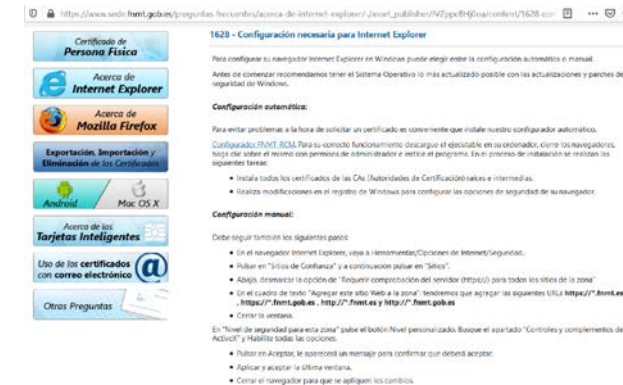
https://www.sede.fnmt.gob.es/preguntas-frecuentes/acerca-de-internet-explorer/-/asset_publisher/VZppc8HjDoa/content/1628-co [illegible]

Certificado de Persona Física

Acerca de Internet Explorer

Acerca de Mozilla Firefox

Exportación, Importación y Eliminación de los Certificados

Android

Mac OS X

Acerca de las Tarjetas Inteligentes

Uso de los certificados con correo electrónico

Otras Preguntas

1628 - Configuración necesaria para Internet Explorer

Para configurar su navegador Internet Explorer en Windows puede elegir entre la configuración automática o manual.

Antes de comenzar recomendamos tener el Sistema Operativo lo más actualizado posible con las actualizaciones y parches de seguridad de Windows.

Configuración automática:

Para evitar problemas a la hora de solicitar un certificado es conveniente que instale nuestro configurador automático.

Configurador FNMT-RCM. Para su correcto funcionamiento descargue el ejecutable en su ordenador, cierre los navegadores, haga clic sobre el mismo con permisos de administrador e instale el programa. En el proceso de instalación se realizan las siguientes tareas:

• Instala todos los certificados de las CAs (Autoridades de Certificación) raíces e intermedias.

• Realiza modificaciones en el registro de Windows para configurar las opciones de seguridad de su navegador.

Configuración manual:

Debe seguir también los siguientes pasos:

• En el navegador Internet Explorer, vaya a Herramientas/Opciones de Internet/Seguridad.

• Pulsar en "Sitios de Confianza" y a continuación pulsar en "Sitios".

• Abajo, desmarcar la opción de "Requerir comprobación del servidor (https:) para todos los sitios de la zona"

• En el cuadro de texto "Agregar este sitio Web a la zona" tendremos que agregar las siguientes URLs https://*.fnmt.es , https://*.fnmt.gob.es , http://*.fnmt.es y http://*.fnmt.gob.es

• Cerrar la ventana.

En "Nivel de seguridad para esta zona" pulse el botón Nivel personalizado. Busque el apartado "Controles y complementos de ActiveX" y Habilite todas las opciones.

• Pulsar en Aceptar, le aparecerá un mensaje para confirmar que deberá aceptar.

• Aplicar y aceptar la última ventana.

• Cerrar el navegador para que se apliquen los cambios.